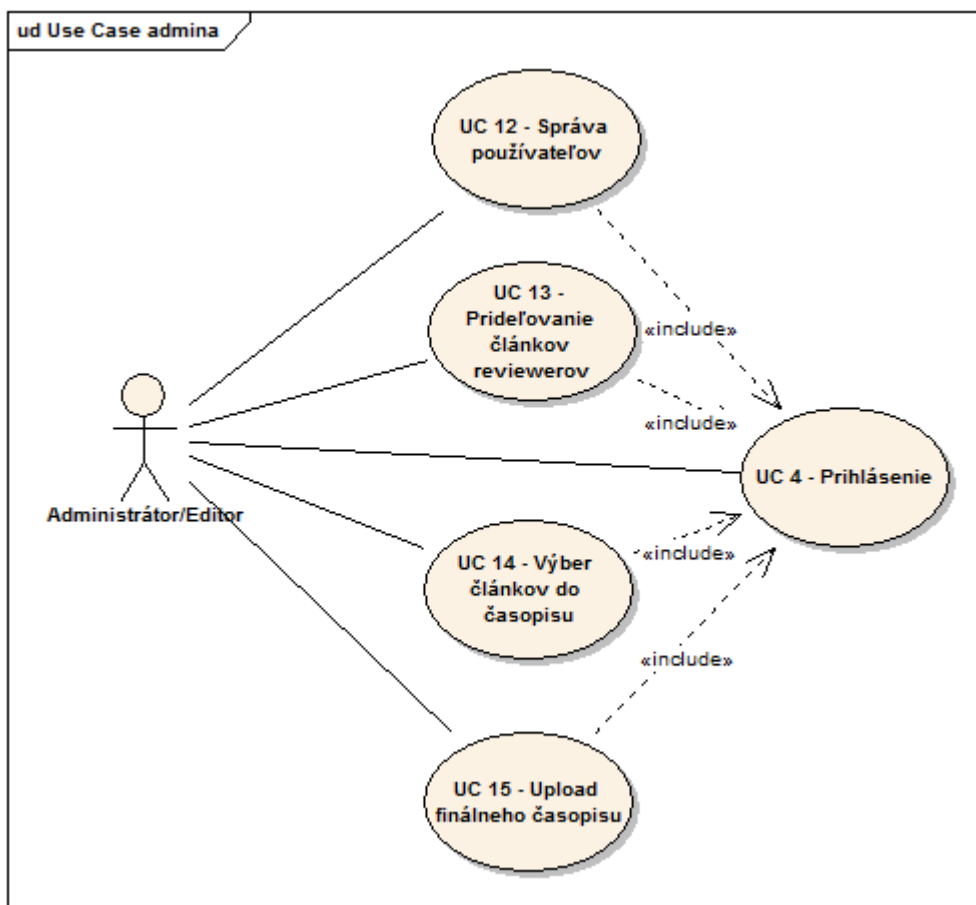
ud Use Case admina

UC 12 - Správa používateľov

UC 13 - Prideľovanie článkov reviewerov

«include»

«include»

UC 4 - Prihlásenie

Administrátor/Editor

UC 14 - Výber článkov do časopisu

«include»

«include»

UC 15 - Upload finálneho časopisu